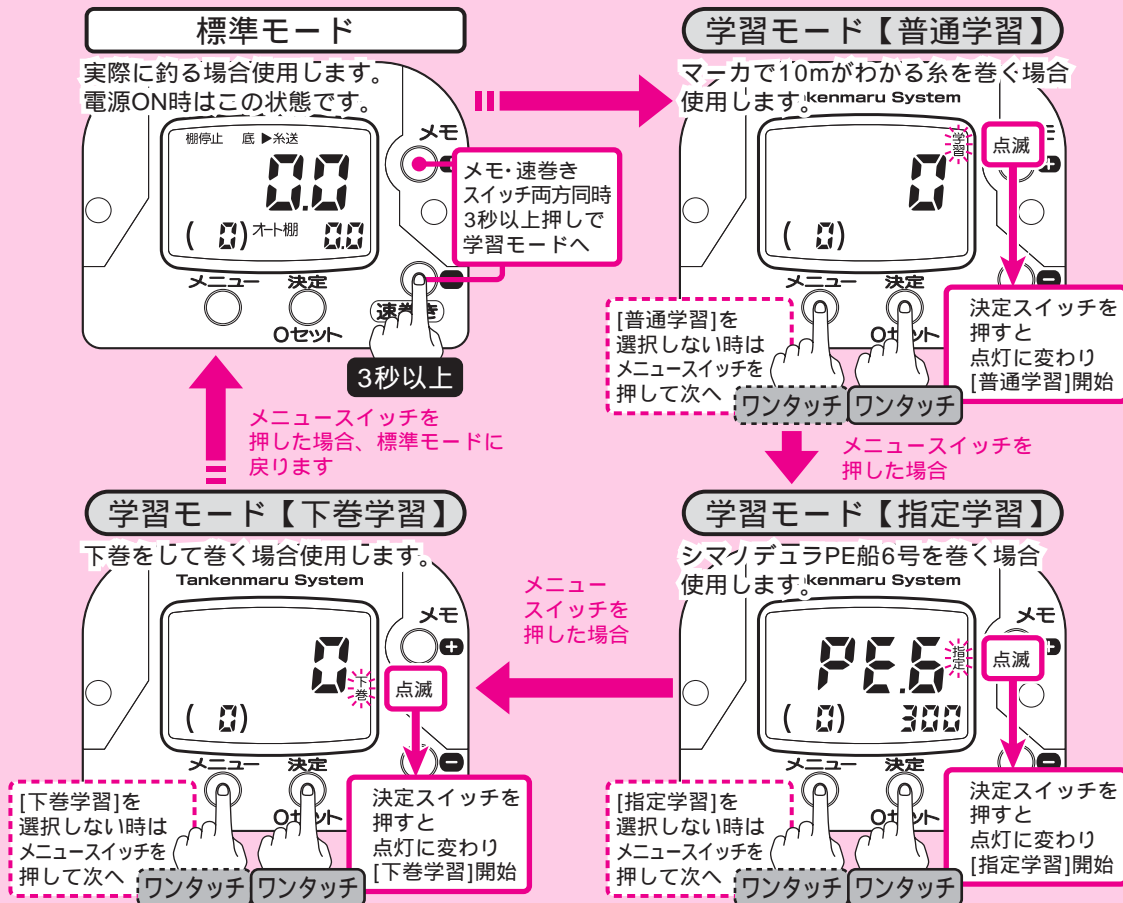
標準モード

実際に釣る場合使用します。
電源ON時はこの状態です。

棚停止　底 ▶糸送

0.0

( 0) オート棚 0.0

メモ

メモ・速巻き
スイッチ両方同時
3秒以上押しで
学習モードへ

メニュー　決定
0セット
速巻き

3秒以上

メニュースイッチを
押した場合、標準モードに
戻ります

学習モード【普通学習】

マーカで10mがわかる糸を巻く場合
使用します。

Tankenmaru System

学習

点滅

0

( 0)

メニュー　決定
0セット

[普通学習]を
選択しない時は
メニュースイッチを
押して次へ

ワンタッチ　ワンタッチ

決定スイッチを
押すと
点灯に変わり
[普通学習]開始

メニュースイッチを
押した場合

学習モード【下巻学習】

下巻をして巻く場合使用します。

Tankenmaru System

メモ

0

下巻

点滅

( 0)

メニュー　決定
0セット

[下巻学習]を
選択しない時は
メニュースイッチを
押して次へ

ワンタッチ　ワンタッチ

決定スイッチを
押すと
点灯に変わり
[下巻学習]開始

メニュー
スイッチを
押した場合

学習モード【指定学習】

シマノデュラPE船6号を巻く場合
使用します。

Tankenmaru System

メモ

PE.6

指定

点滅

( 0) 300

メニュー　決定
0セット

[指定学習]を
選択しない時は
メニュースイッチを
押して次へ

ワンタッチ　ワンタッチ

決定スイッチを
押すと
点灯に変わり
[指定学習]開始